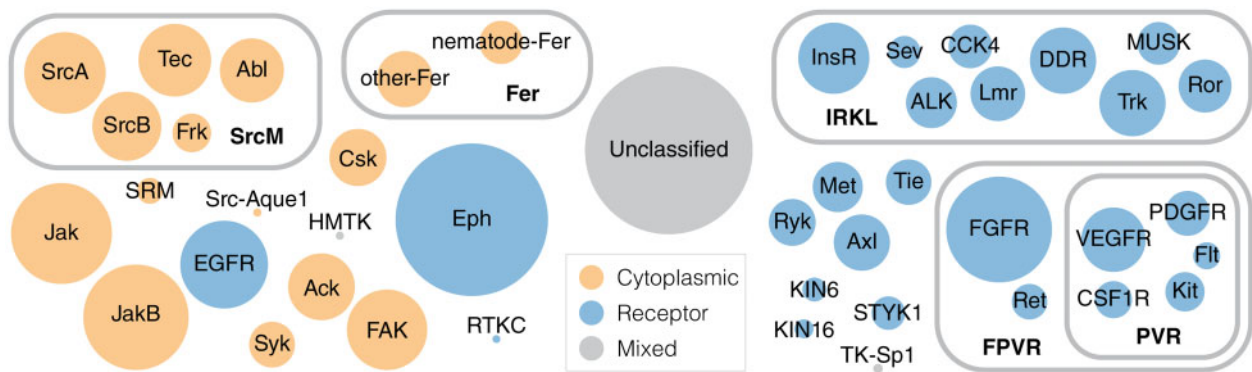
SrcA
Tec
Abl
SrcB
Frk
SrcM

nematode-Fer
other-Fer
Fer

Unclassified

InsR
Sev
CCK4
DDR
MUSK
ALK
Lmr
Trk
Ror
IRKL

Csk
SRM
Src-Aque1
HMTK
Jak
EGFR
Eph
Ack
JakB
Syk
FAK
RTKC

Cytoplasmic
Receptor
Mixed

Met
Tie
Ryk
Axl
KIN6
KIN16
STYK1
TK-Sp1

FGFR
Ret
FPVR
VEGFR
PDGFR
Flt
CSF1R
Kit
PVR